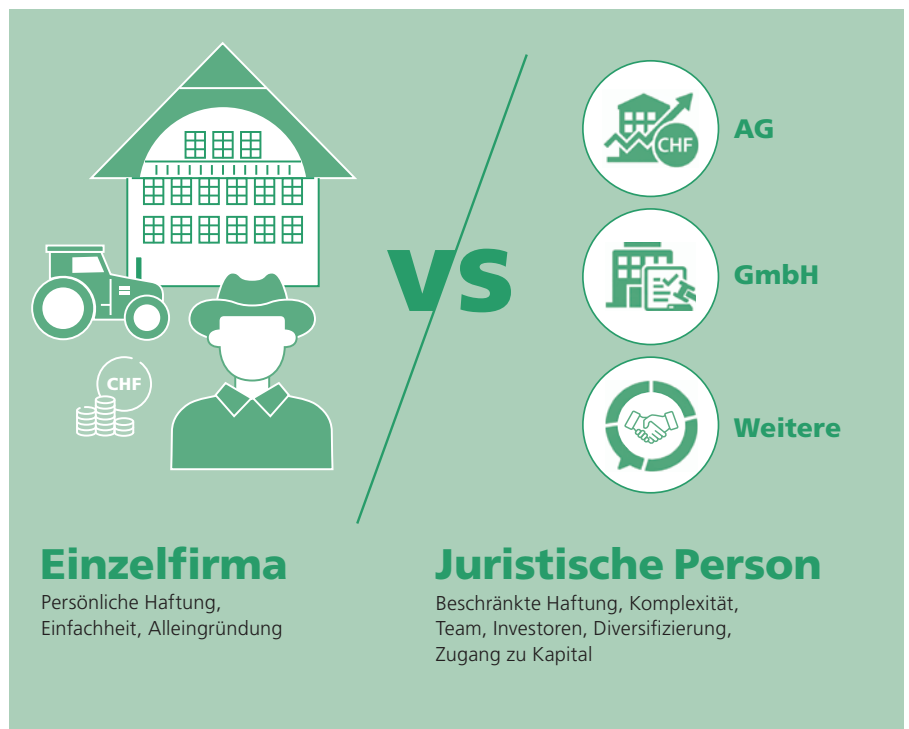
CHF

VS

CHF

AG

GmbH

Weitere

Einzelfirma

Persönliche Haftung, Einfachheit, Alleingründung

Juristische Person

Beschränkte Haftung, Komplexität, Team, Investoren, Diversifizierung, Zugang zu Kapital